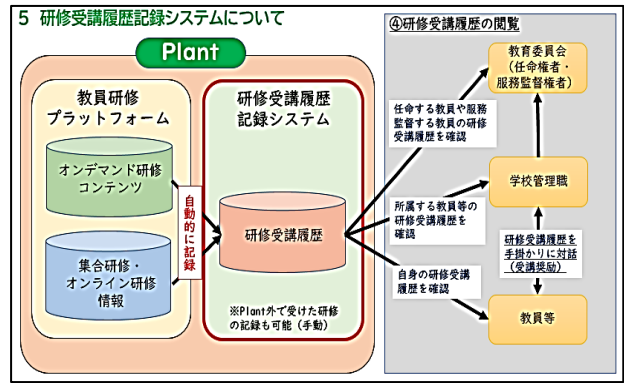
5 研修受講履歴記録システムについて

Plant

教員研修プラットフォーム

オンデマンド研修コンテンツ

集合研修・オンライン研修情報

自動的に記録

研修受講履歴記録システム

研修受講履歴

※Plant外で受けた研修の記録も可能（手動）

④研修受講履歴の閲覧

教育委員会（任命権者・服務監督権者）

任命する教員や服務監督する教員の研修受講履歴を確認

学校管理職

所属する教員等の研修受講履歴を確認

研修受講履歴を手掛かりに対話（受講奨励）

自身の研修受講履歴を確認

教員等